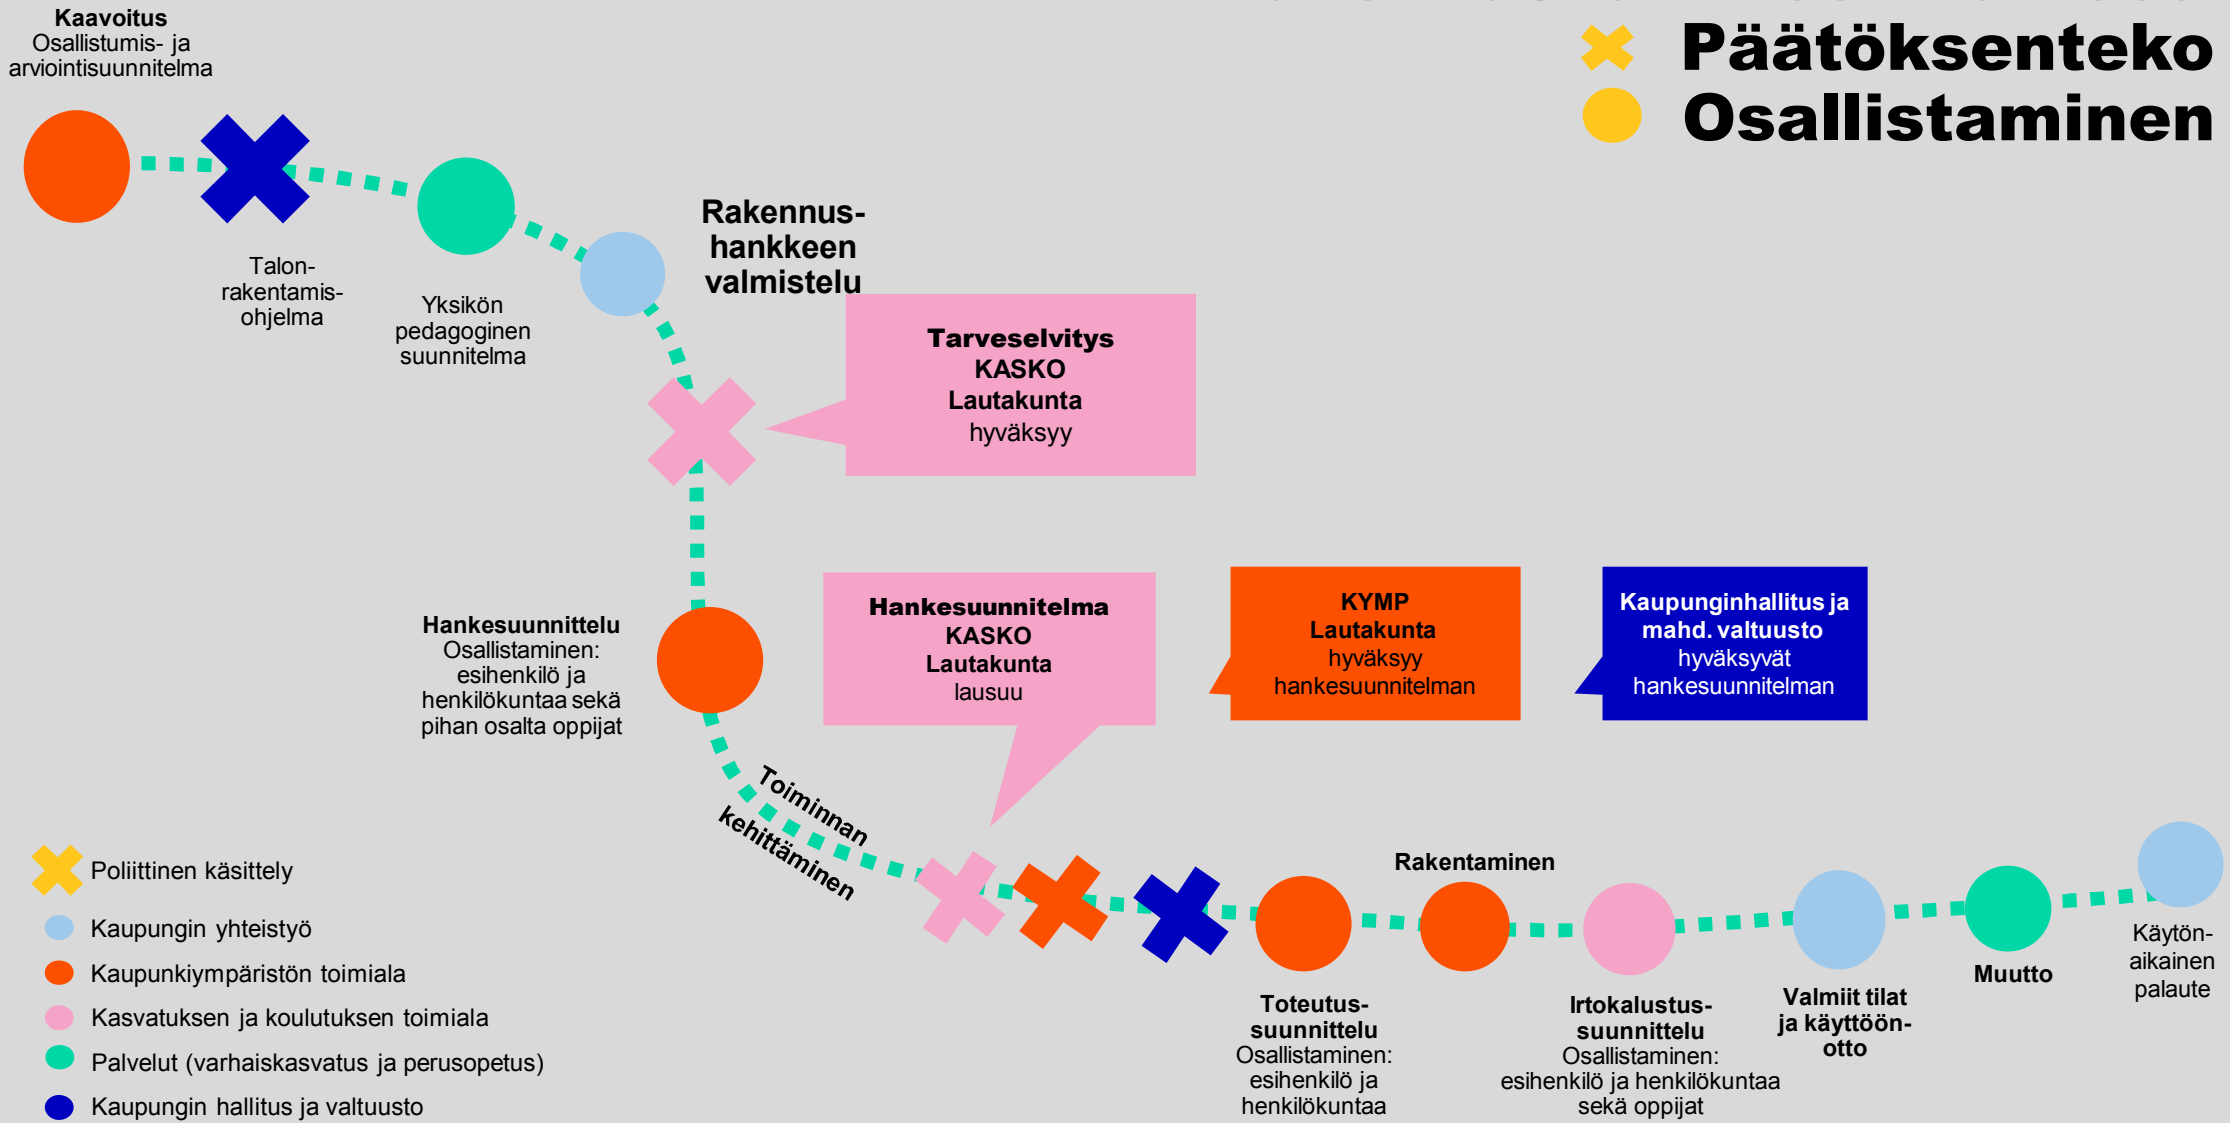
Kaavoitus
Osallistumis- ja arviointisuunnitelma

Päätöksenteko
Osallistaminen

Talon-rakentamis-ohjelma

Yksikön pedagoginen suunnitelma

Rakennus-hankkeen valmistelu

Tarveselvitys
KASKO
Lautakunta
hyväksyy

Hankesuunnittelu
Osallistaminen: esihenkilö ja henkilökuntaa sekä pihan osalta oppijat

Hankesuunnitelma
KASKO
Lautakunta
lausuu

KYMP
Lautakunta
hyväksyy
hankesuunnitelman

Kaupunginhallitus ja mahd. valtuusto
hyväksyvät
hankesuunnitelman

Toiminnan kehittäminen

Rakentaminen

Poliittinen käsittely
Kaupungin yhteistyö
Kaupunkiympäristön toimiala
Kasvatuksen ja koulutuksen toimiala
Palvelut (varhaiskasvatus ja perusopetus)
Kaupungin hallitus ja valtuusto

Toteutus-suunnittelu
Osallistaminen: esihenkilö ja henkilökuntaa

Irtokalustus-suunnittelu
Osallistaminen: esihenkilö ja henkilökuntaa sekä oppijat

Valmiit tilat ja käyttöön-otto

Muutto

Käytön-aikainen palaute